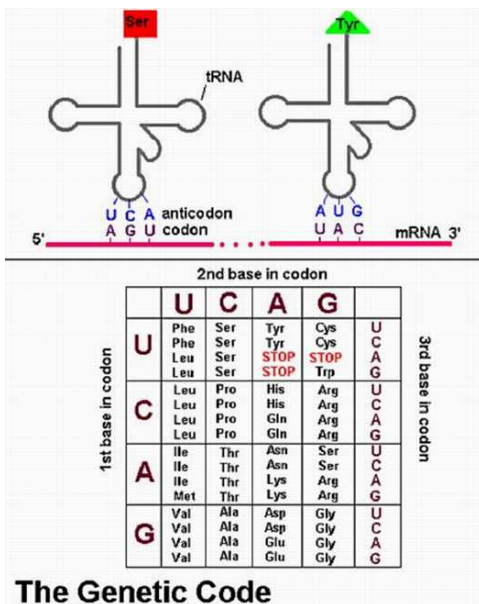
Ser

Tyr

tRNA

U C A anticodon
A G U codon

A U G
U A C

5' mRNA 3'

2nd base in codon

1st base in codon

3rd base in codon

| | U | C | A | G | |
|---|---|---|---|---|---|
| U | Phe<br>Phe<br>Leu<br>Leu | Ser<br>Ser<br>Ser<br>Ser | Tyr<br>Tyr<br>STOP<br>STOP | Cys<br>Cys<br>STOP<br>Trp | U<br>C<br>A<br>G |
| C | Leu<br>Leu<br>Leu<br>Leu | Pro<br>Pro<br>Pro<br>Pro | His<br>His<br>Gln<br>Gln | Arg<br>Arg<br>Arg<br>Arg | U<br>C<br>A<br>G |
| A | Ile<br>Ile<br>Ile<br>Met | Thr<br>Thr<br>Thr<br>Thr | Asn<br>Asn<br>Lys<br>Lys | Ser<br>Ser<br>Arg<br>Arg | U<br>C<br>A<br>G |
| G | Val<br>Val<br>Val<br>Val | Ala<br>Ala<br>Ala<br>Ala | Asp<br>Asp<br>Glu<br>Glu | Gly<br>Gly<br>Gly<br>Gly | U<br>C<br>A<br>G |

The Genetic Code